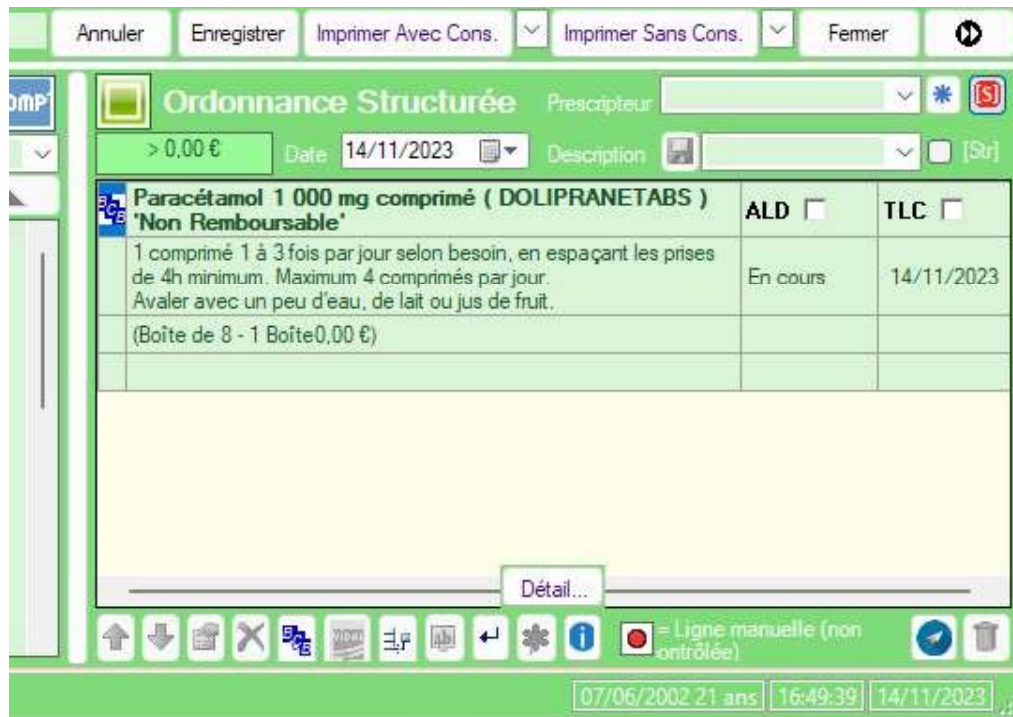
Annuler | Enregistrer | Imprimer Avec Cons. | Imprimer Sans Cons. | Fermer

OMP

Ordonnance Structurée Prescripteur

S

> 0,00 € Date 14/11/2023 Description [Str]

| Paracétamol 1 000 mg comprimé ( DOLIPRANETABS ) 'Non Remboursable' | ALD | TLC |
|---|---|---|
| 1 comprimé 1 à 3 fois par jour selon besoin, en espaçant les prises de 4h minimum. Maximum 4 comprimés par jour. Avaler avec un peu d'eau, de lait ou jus de fruit. | En cours | 14/11/2023 |
| (Boîte de 8 - 1 Boîte0,00 €) | | |
| | | |

Détail...

= Ligne manuelle (non contrôlée)

07/06/2002 21 ans | 16:49:39 | 14/11/2023